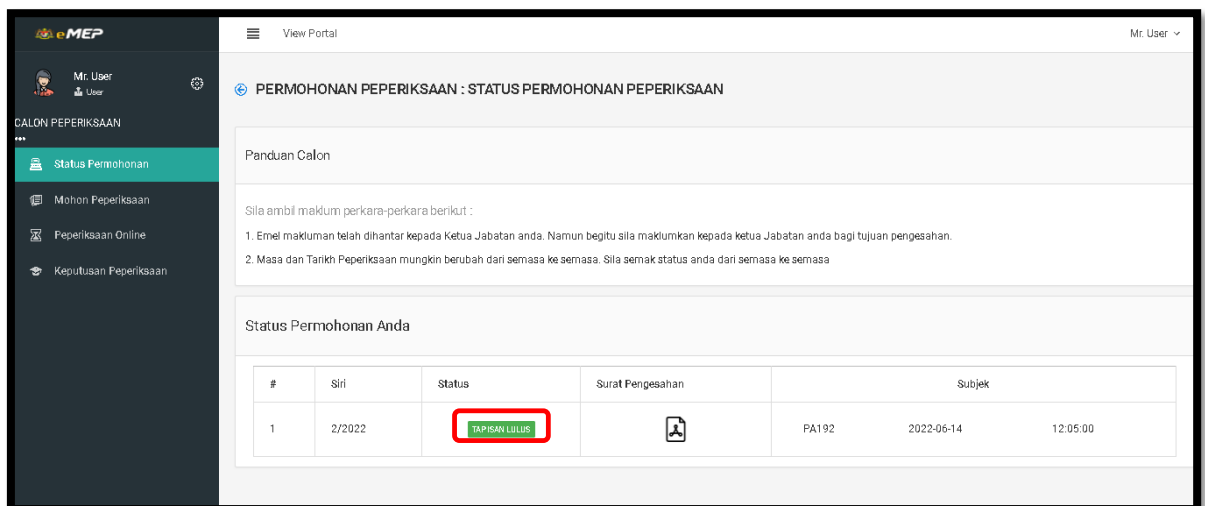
eMEP

View Portal

Mr. User

Mr. User
User

CALON PEPERIKSAAN

Status Permohonan

Mohon Peperiksaan

Peperiksaan Online

Keputusan Peperiksaan

PERMOHONAN PEPERIKSAAN : STATUS PERMOHONAN PEPERIKSAAN

Panduan Calon

Sila ambil maklum perkara-perkara berikut :

1. Emel makluman telah dihantar kepada Ketua Jabatan anda. Namun begitu sila maklumkan kepada ketua Jabatan anda bagi tujuan pengesahan.

2. Masa dan Tarikh Peperiksaan mungkin berubah dari semasa ke semasa. Sila semak status anda dari semasa ke semasa

Status Permohonan Anda

| # | Siri | Status | Surat Pengesahan | Subjek | | |
|---|---|---|---|---|---|---|
| 1 | 2/2022 | TAPISAN LULUS | | PA192 | 2022-06-14 | 12:05:00 |